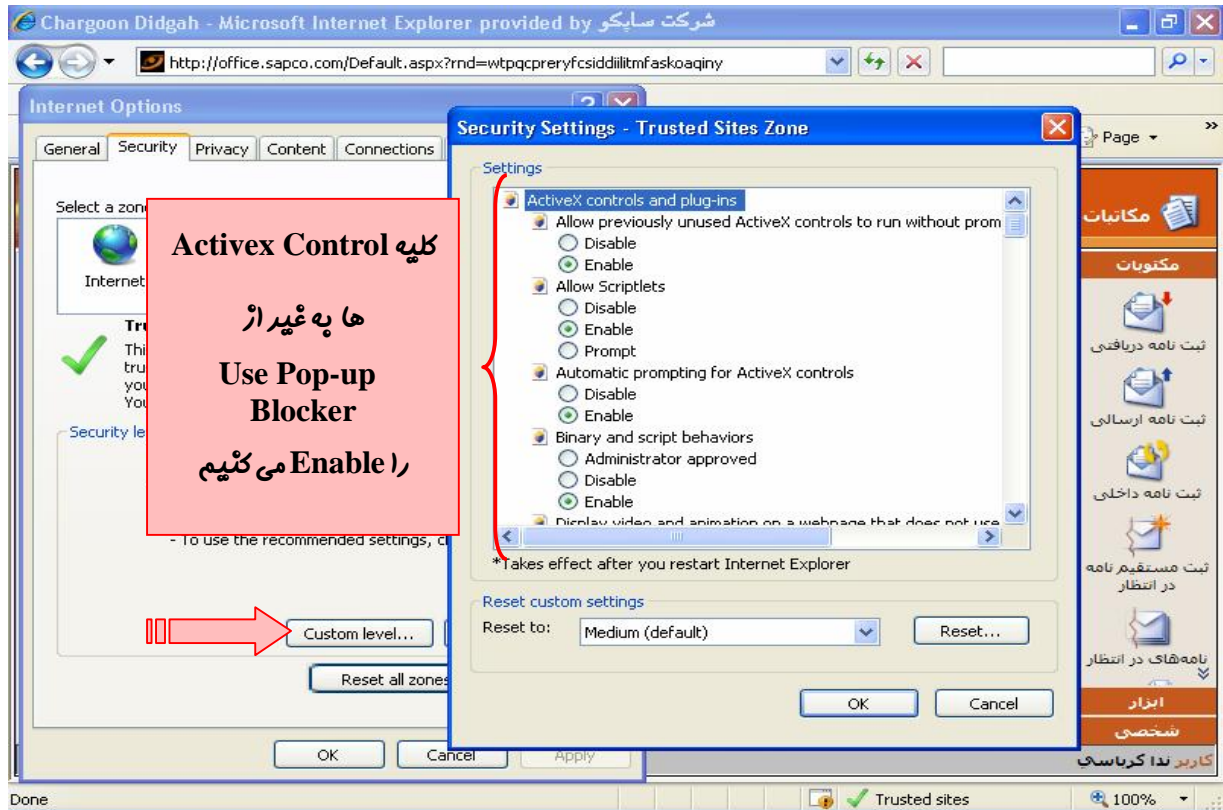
Chargoon Didgah - Microsoft Internet Explorer provided by شرکت ساپکو

http://office.sapco.com/Default.aspx?rnd=wtpqcpreryfcsiddiilitmfaskoaqiny

Internet Options

General Security Privacy Content Connections

Select a zone

Internet

Tru

Thi tru you You

Security le

- To use the recommended settings, c

Custom level...

Reset all zones

OK Cancel Apply

کلیه Activex Control ها به غیر از Use Pop-up Blocker را Enable می کنیم

Security Settings - Trusted Sites Zone

Settings

ActiveX controls and plug-ins
Allow previously unused ActiveX controls to run without prom
Disable
Enable
Allow Scriptlets
Disable
Enable
Prompt
Automatic prompting for ActiveX controls
Disable
Enable
Binary and script behaviors
Administrator approved
Disable
Enable
Display video and animation on a webpage that does not use

*Takes effect after you restart Internet Explorer

Reset custom settings

Reset to: Medium (default) Reset...

OK Cancel

Page

مکاتبات

مکتوبات

ثبت نامه دریافتی

ثبت نامه ارسالی

ثبت نامه داخلی

ثبت مستقیم نامه در انتظار

نامه‌های در انتظار

ابزار

شخصی

کاربر ندا کرباسی

Done

Trusted sites

100%